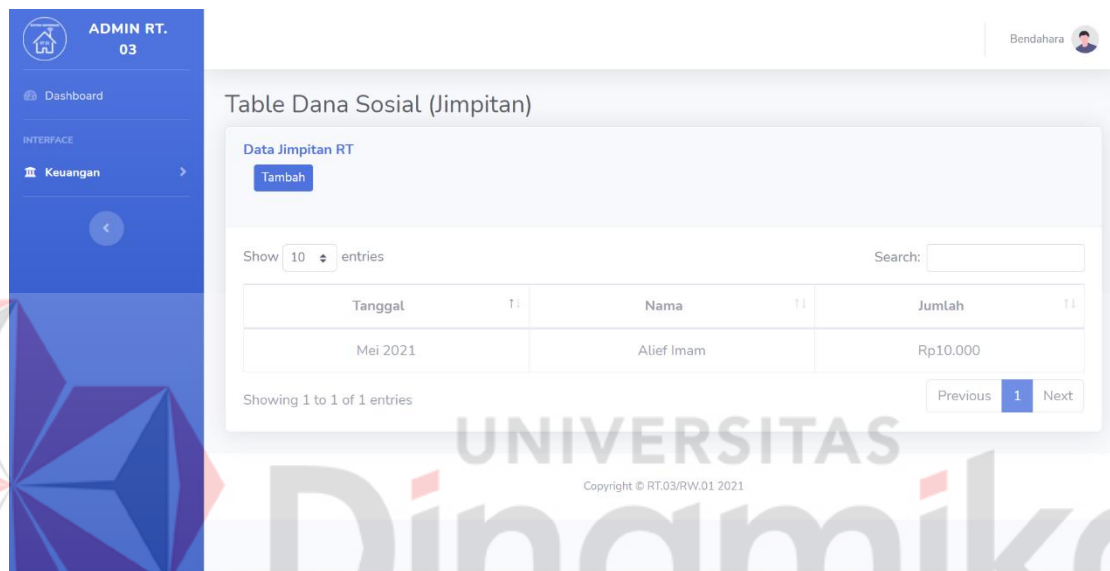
ADMIN RT. 03

Dashboard

INTERFACE

Keuangan

Bendahara

Table Dana Sosial (Jimpitan)

Data Jimpitan RT

Tambah

Show 10 entries

Search:

| Tanggal | Nama | Jumlah |
|---|---|---|
| Mei 2021 | Alief Imam | Rp10.000 |

Showing 1 to 1 of 1 entries

Previous 1 Next

UNIVERSITAS

Copyright © RT.03/RW.01 2021

Dinamika